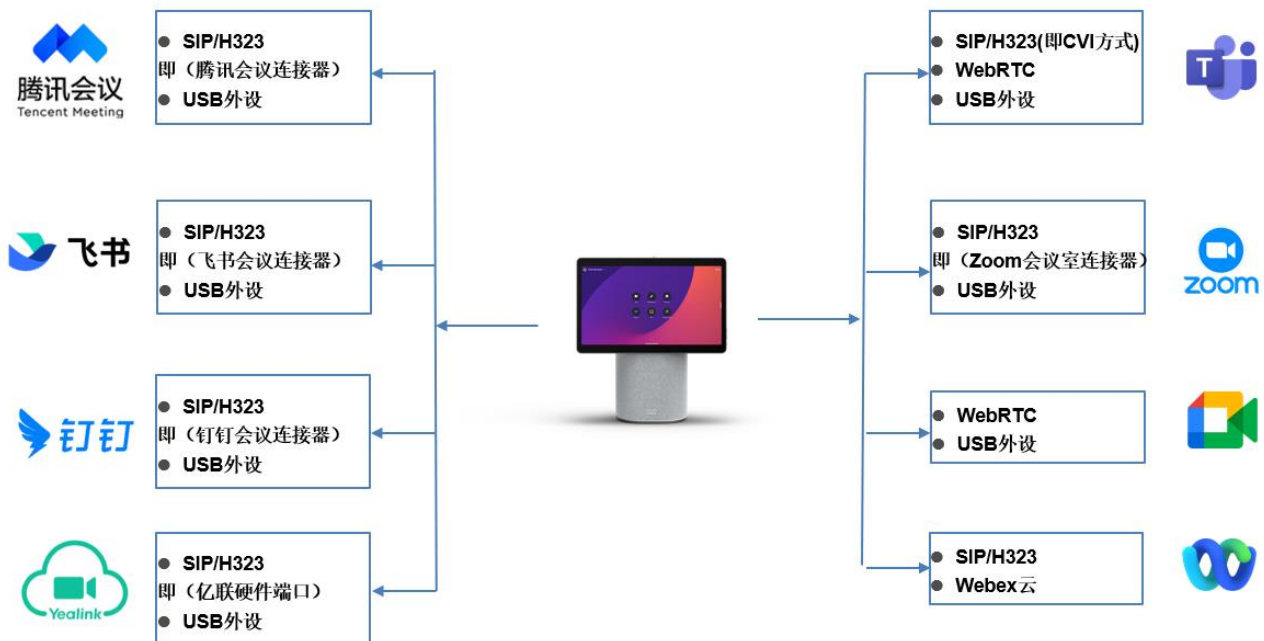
腾讯会议
Tencent Meeting

● SIP/H323
即（腾讯会议连接器）
● USB外设

飞书

● SIP/H323
即（飞书会议连接器）
● USB外设

钉钉

● SIP/H323
即（钉钉会议连接器）
● USB外设

Yealink

● SIP/H323
即（亿联硬件端口）
● USB外设

● SIP/H323(即CVI方式)
● WebRTC
● USB外设

● SIP/H323
即（Zoom会议室连接器）
● USB外设

zoom

● WebRTC
● USB外设

● SIP/H323
● Webex云